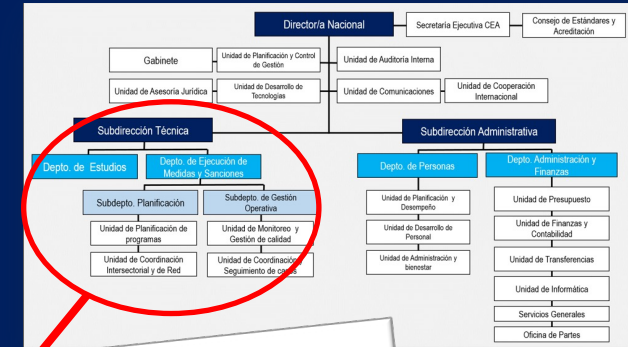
Director/a Nacional

Secretaría Ejecutiva CEA

Consejo de Estándares y Acreditación

Gabinete

Unidad de Planificación y Control de Gestión

Unidad de Auditoría Interna

Unidad de Asesoría Jurídica

Unidad de Desarrollo de Tecnologías

Unidad de Comunicaciones

Unidad de Cooperación Internacional

Subdirección Técnica

Subdirección Administrativa

Depto. de Estudios

Depto. de Ejecución de Medidas y Sanciones

Subdepto. Planificación

Subdepto. de Gestión Operativa

Unidad de Planificación de programas

Unidad de Monitoreo y Gestión de calidad

Unidad de Coordinación Intersectorial y de Red

Unidad de Coordinación Seguimiento de casos

Depto. de Personas

Unidad de Planificación y Desempeño

Unidad de Desarrollo de Personal

Unidad de Administración y bienestar

Depto. Administración y Finanzas

Unidad de Presupuesto

Unidad de Finanzas y Contabilidad

Unidad de Transferencias

Unidad de Informática

Servicios Generales

Oficina de Partes